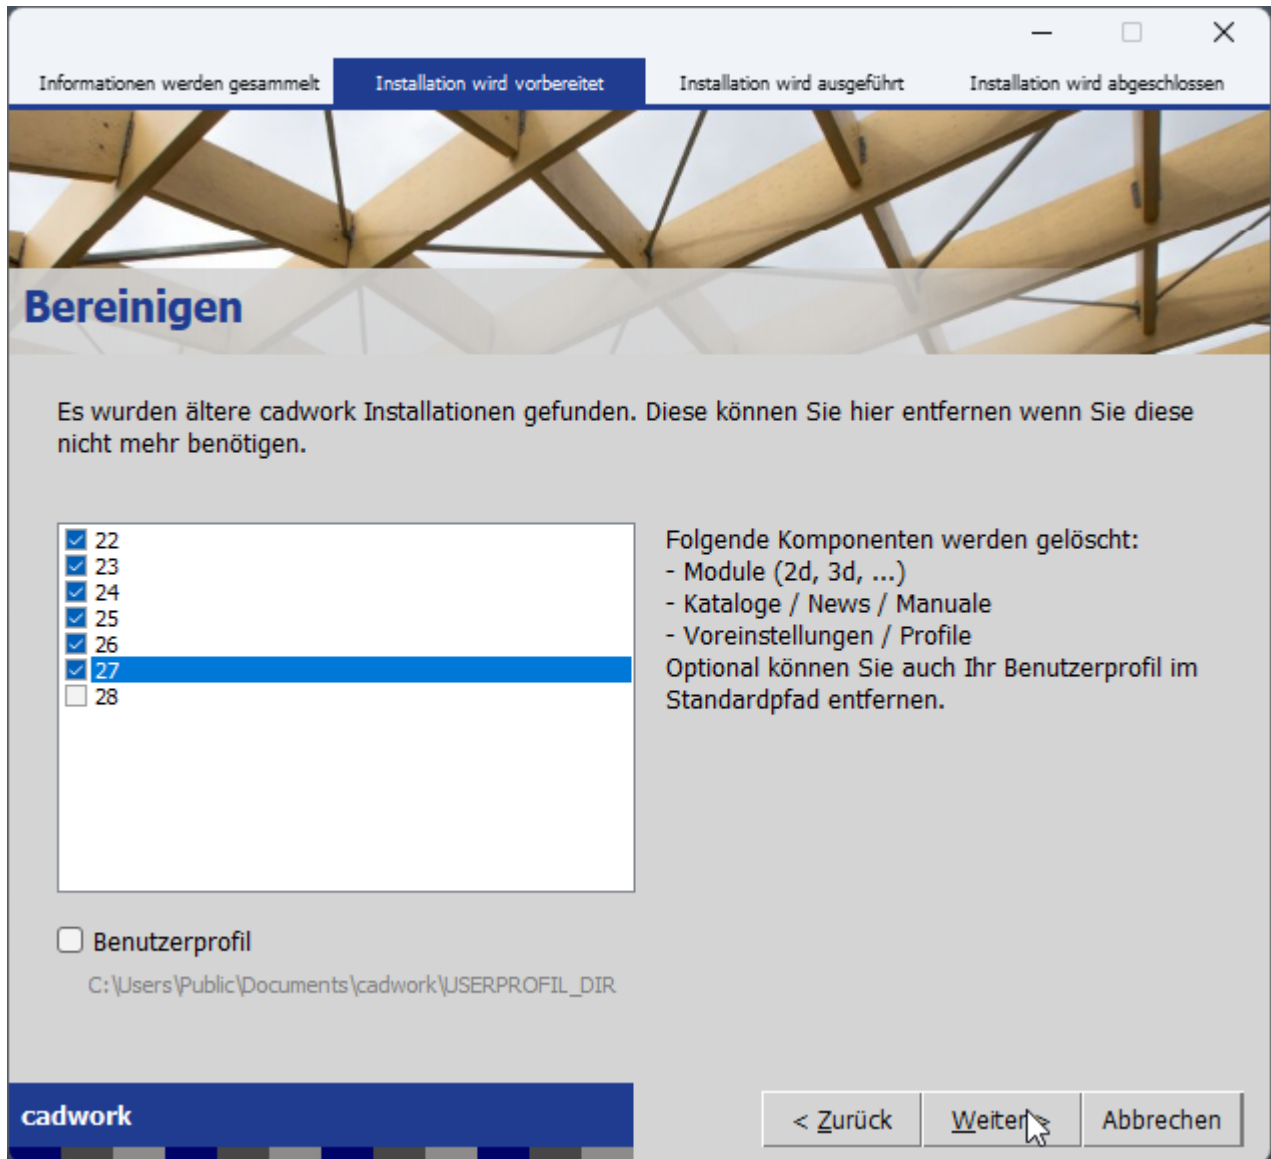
Informationen werden gesammelt
Installation wird vorbereitet
Installation wird ausgeführt
Installation wird abgeschlossen

Bereinigen

Es wurden ältere cadwork Installationen gefunden. Diese können Sie hier entfernen wenn Sie diese nicht mehr benötigen.

22
23
24
25
26
27
28

Folgende Komponenten werden gelöscht:
- Module (2d, 3d, ...)
- Kataloge / News / Manuale
- Voreinstellungen / Profile
Optional können Sie auch Ihr Benutzerprofil im Standardpfad entfernen.

Benutzerprofil
C:\Users\Public\Documents\cadwork\USERPROFIL_DIR

cadwork

< Zurück
Weiter >
Abbrechen